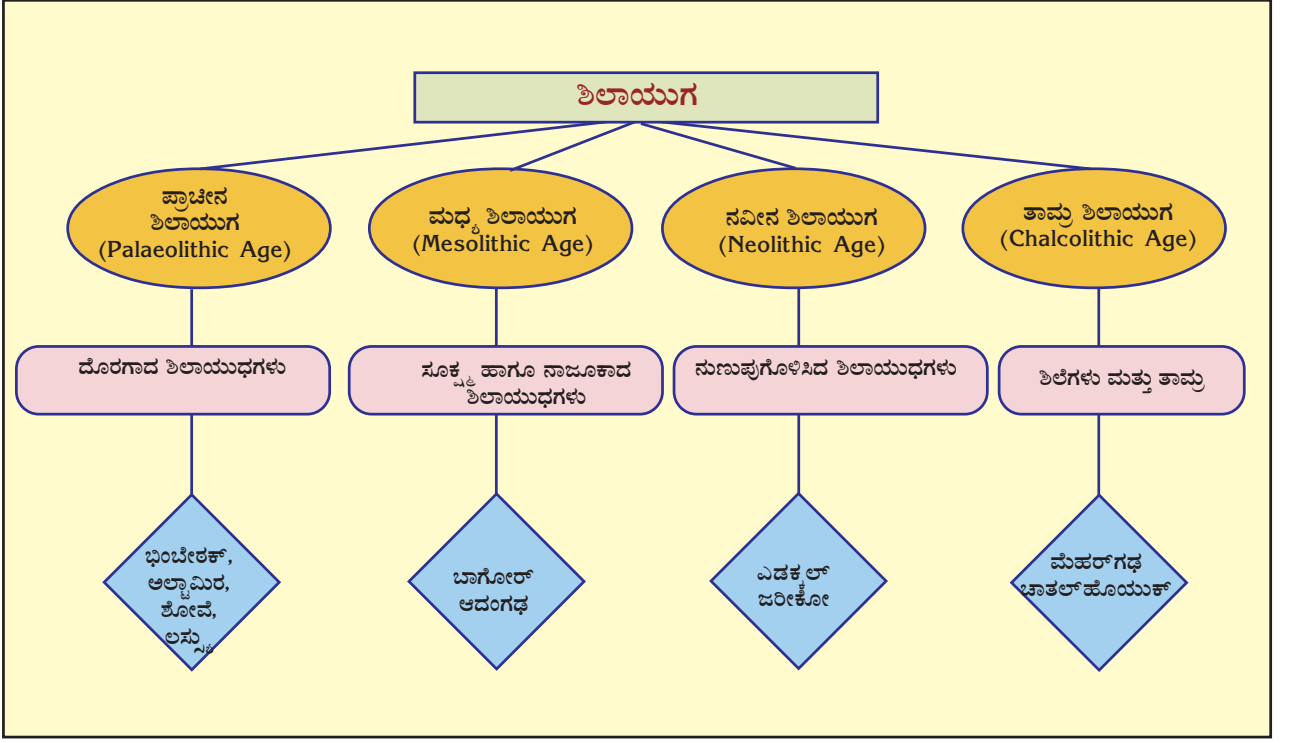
ಶಿಲಾಯುಗ

ಪ್ರಾಚೀನ ಶಿಲಾಯುಗ (Palaeolithic Age)

ಮಧ್ಯ ಶಿಲಾಯುಗ (Mesolithic Age)

ನವೀನ ಶಿಲಾಯುಗ (Neolithic Age)

ತಾಮ್ರ ಶಿಲಾಯುಗ (Chalcolithic Age)

ದೊರಗಾದ ಶಿಲಾಯುಧಗಳು

ಸೂಕ್ಷ್ಮ ಹಾಗೂ ನಾಜೂಕಾದ ಶಿಲಾಯುಧಗಳು

ನುಣುಪುಗೊಳಿಸಿದ ಶಿಲಾಯುಧಗಳು

ಶಿಲೆಗಳು ಮತ್ತು ತಾಮ್ರ

ಭಿಂಬೇಟಕ್, ಅಲ್ಟಾಮಿರ, ಶೋವೆ, ಲಸ್ಕ್ಯು

ಬಾಗೋರ್ ಆದಂಗಢ

ಎಡಕ್ಕಲ್ ಜರೀಕೋ

ಮೆಹರ್‌ಗಢ ಚಾತಲ್‌ಹೊಯುಕ್